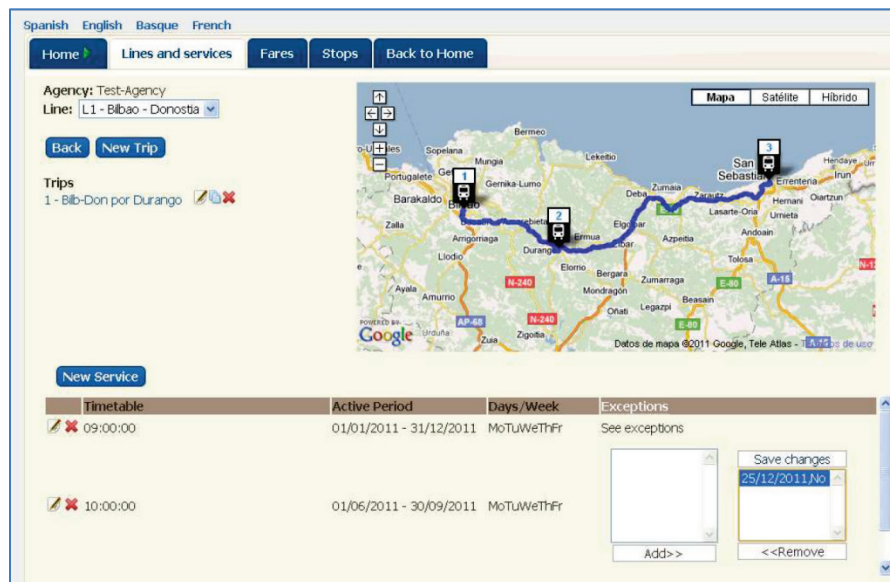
Spanish English Basque French

Home | Lines and services | Fares | Stops | Back to Home

Agency: Test-Agency
Line: L1 - Bilbao - Donostia

Back | New Trip

Trips
1 - Bilb-Don por Durango

Mapa | Satélite | Híbrido

Bermeo, Sopelana, Lekeitio, Mungia, Getxo, Gernika-Lumo, Barakaldo, Bilbao, Zumaia, Deba, Zarautz, San Sebastián, Errenteria, Hendaye, Irun, Hernani, Oiartzun, Lasarte-Oria, Urnieta, Andoain, Zalla, Amorebieta, Ermua, Elgoibar, Eibar, Azpeitia, Amurrio, Durango, Llodio, Elorrio, Bergara, Zumarraga, Tolosa, Ayala, Mondragón, Beasain, Legazpi, Oñati, Urduña, Zuia, Zigoitia, N-240, A-15, E-80, AP-68, N-1

POWERED BY Google
Datos de mapa ©2011 Google, Tele Atlas - Términos de uso

1 2 3

New Service

| | Timetable | Active Period | Days/Week | Exceptions |
|---|---|---|---|---|
| | 09:00:00 | 01/01/2011 - 31/12/2011 | MoTuWeThFr | See exceptions |
| | 10:00:00 | 01/06/2011 - 30/09/2011 | MoTuWeThFr | |

Save changes
25/12/2011,No
Add>>
<<Remove